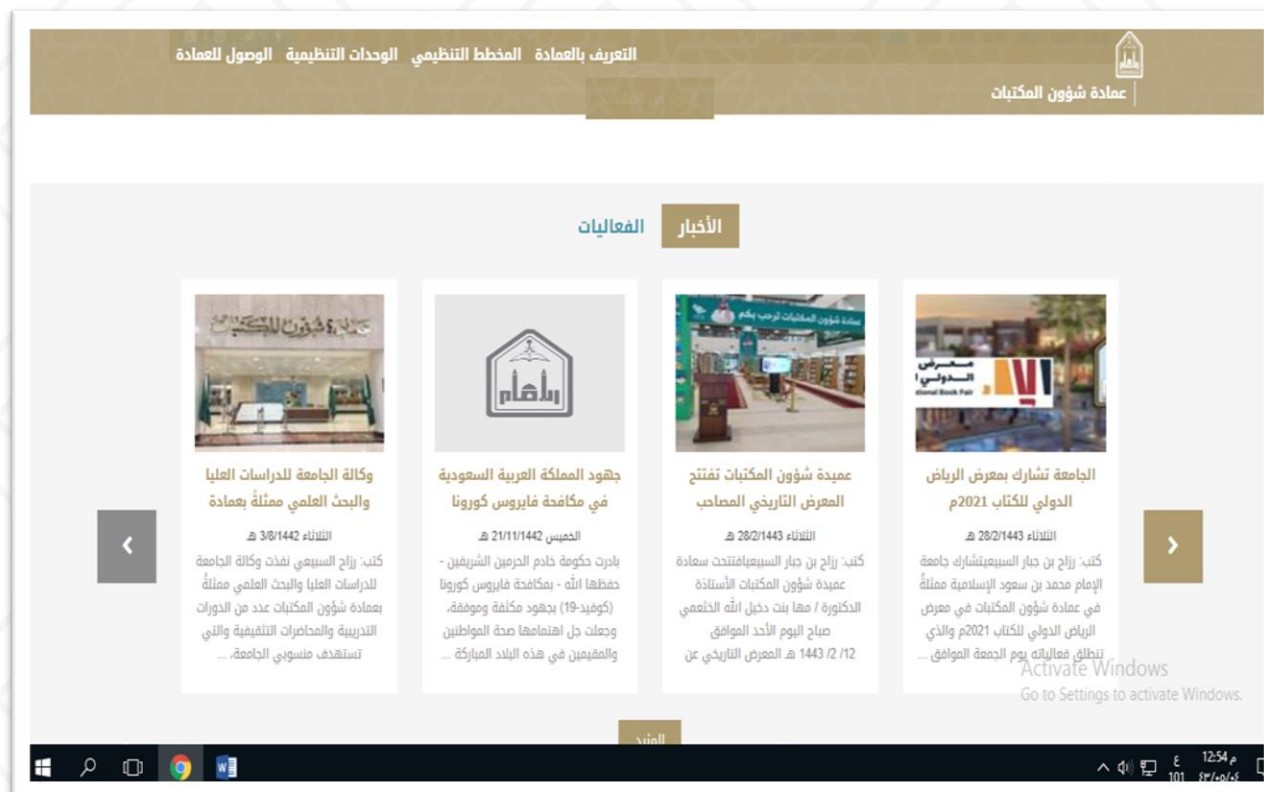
عمادة شؤون المكتبات

التعريف بالعمادة المخطط التنظيمي الوحدات التنظيمية الوصول للعمادة

الأخبار الفعاليات

الجامعة تشارك بمعرض الرياض الدولي للكتاب 2021م

الثلاثاء 28/2/1443 هـ

كتب: رزاح بن جبار السبيعيتشارك جامعة الإمام محمد بن سعود الإسلامية ممثلةً في عمادة شؤون المكتبات في معرض الرياض الدولي للكتاب 2021م والذي تنطلق فعالياته يوم الجمعة الموافق ...

عميدة شؤون المكتبات تفتتح المعرض التاريخي المصاحب

الثلاثاء 28/2/1443 هـ

كتب: رزاح بن جبار السبيعيافتتحت سعادة عميدة شؤون المكتبات الأستاذة الدكتورة / مها بنت دخيل الله الخثعمي صباح اليوم الأحد الموافق 12/ 2/ 1443 هـ المعرض التاريخي عن

جهود المملكة العربية السعودية في مكافحة فايروس كورونا

الخميس 21/11/1442 هـ

بادرت حكومة خادم الحرمين الشريفين - حفظها الله - بمكافحة فايروس كورونا (كوفيد-19) بجهود مكثفة وموفقة، وجعلت جل اهتمامها صحة المواطنين والمقيمين في هذه البلاد المباركة ...

وكالة الجامعة للدراسات العليا والبحث العلمي ممثلةً بعمادة

الثلاثاء 3/8/1442 هـ

كتب: رزاح السبيعي نفذت وكالة الجامعة للدراسات العليا والبحث العلمي ممثلةً بعمادة شؤون المكتبات عدد من الدورات التدريبية والمحاضرات التثقيفية والتي تستهدف منسوبي الجامعة، ...

المزيد

Activate Windows
Go to Settings to activate Windows.

12:54 م